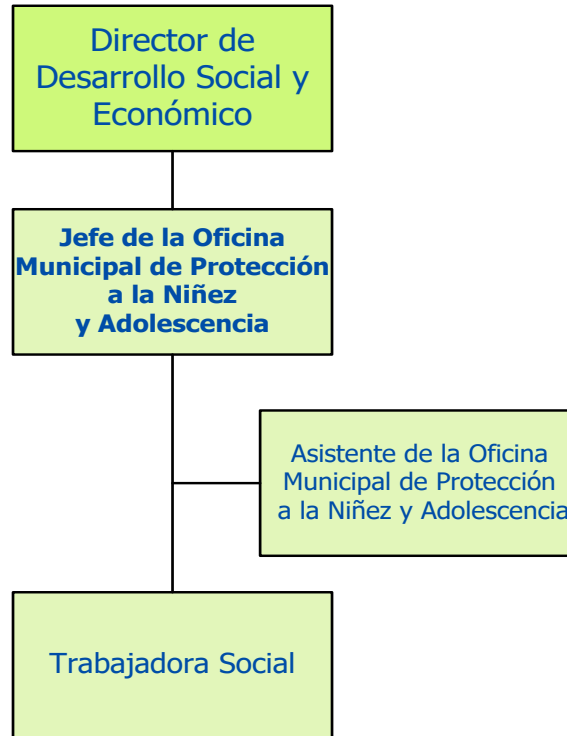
Director de Desarrollo Social y Económico

Jefe de la Oficina Municipal de Protección a la Niñez y Adolescencia

Asistente de la Oficina Municipal de Protección a la Niñez y Adolescencia

Trabajadora Social